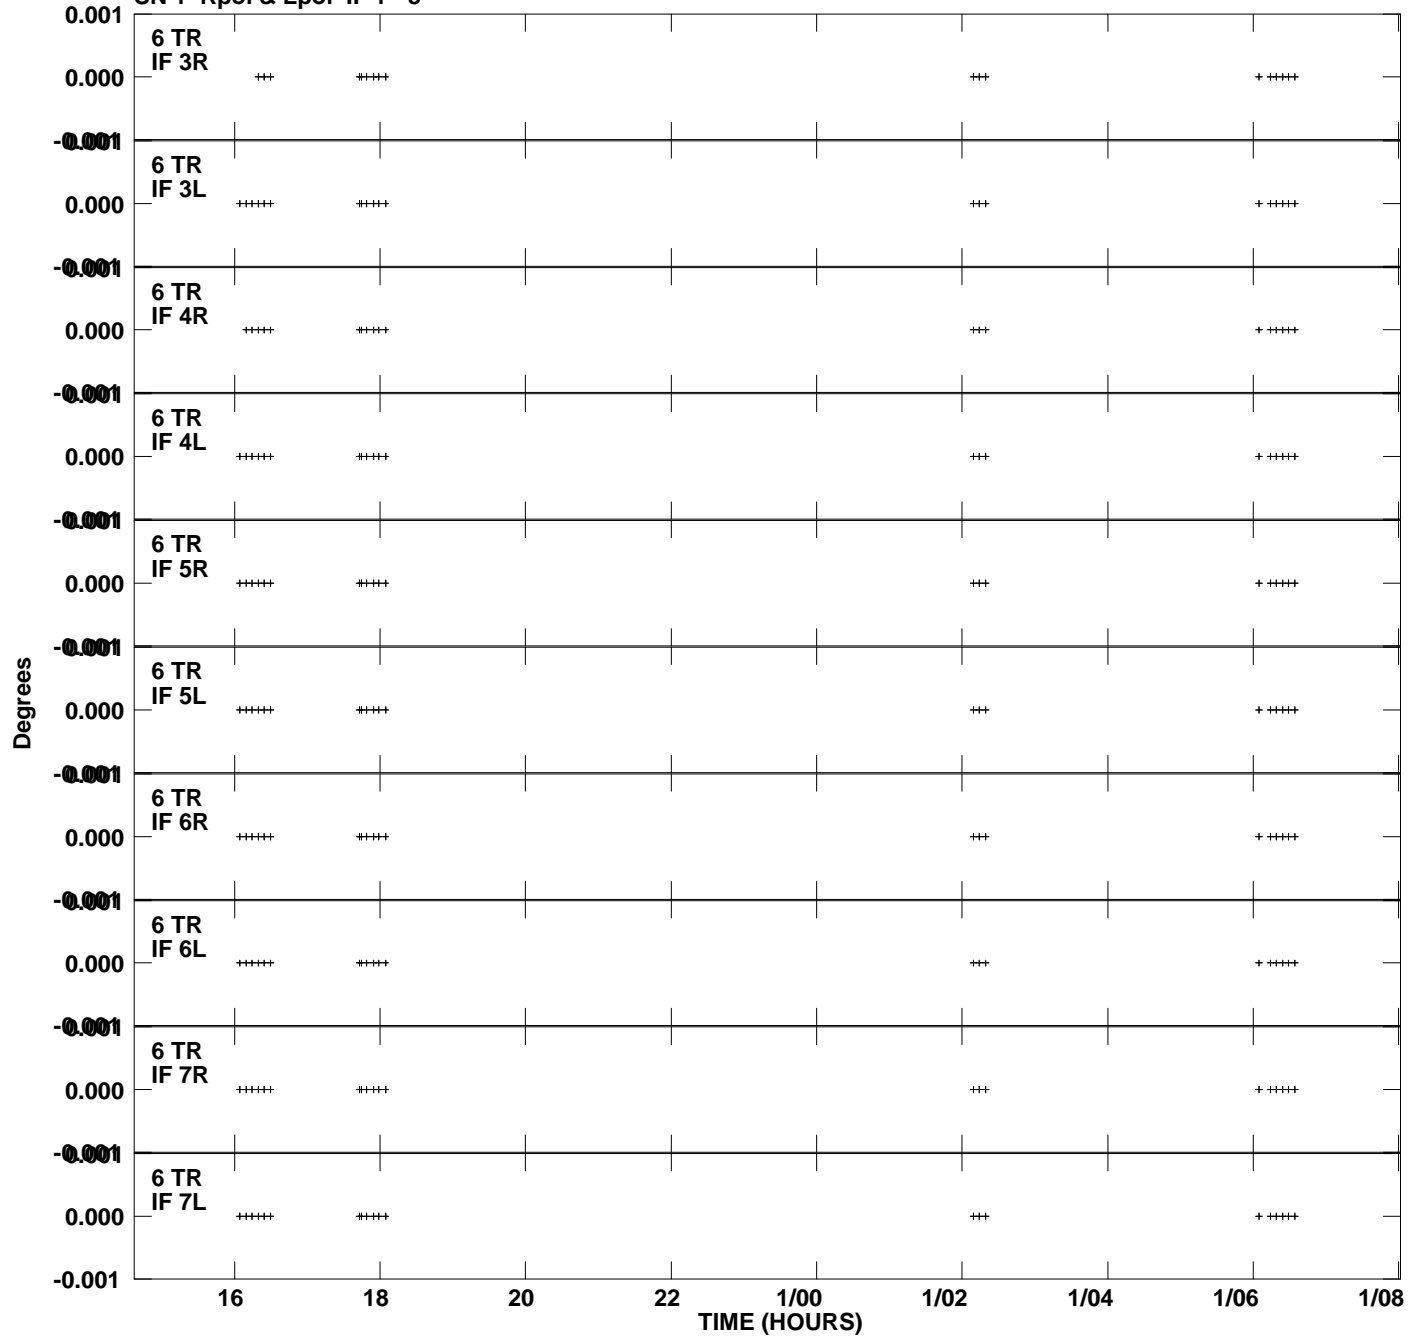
SN 1 Rpol & Lpol IF 1 - 8

0.001
6 TR
IF 3R
0.000
-0.001
0.001
6 TR
IF 3L
0.000
-0.001
0.001
6 TR
IF 4R
0.000
-0.001
0.001
6 TR
IF 4L
0.000
-0.001
0.001
6 TR
IF 5R
0.000
-0.001
0.001
6 TR
IF 5L
0.000
-0.001
0.001
6 TR
IF 6R
0.000
-0.001
0.001
6 TR
IF 6L
0.000
-0.001
0.001
6 TR
IF 7R
0.000
-0.001
0.001
6 TR
IF 7L
0.000
-0.001

Degrees

16 18 20 22 1/00 1/02 1/04 1/06 1/08
TIME (HOURS)